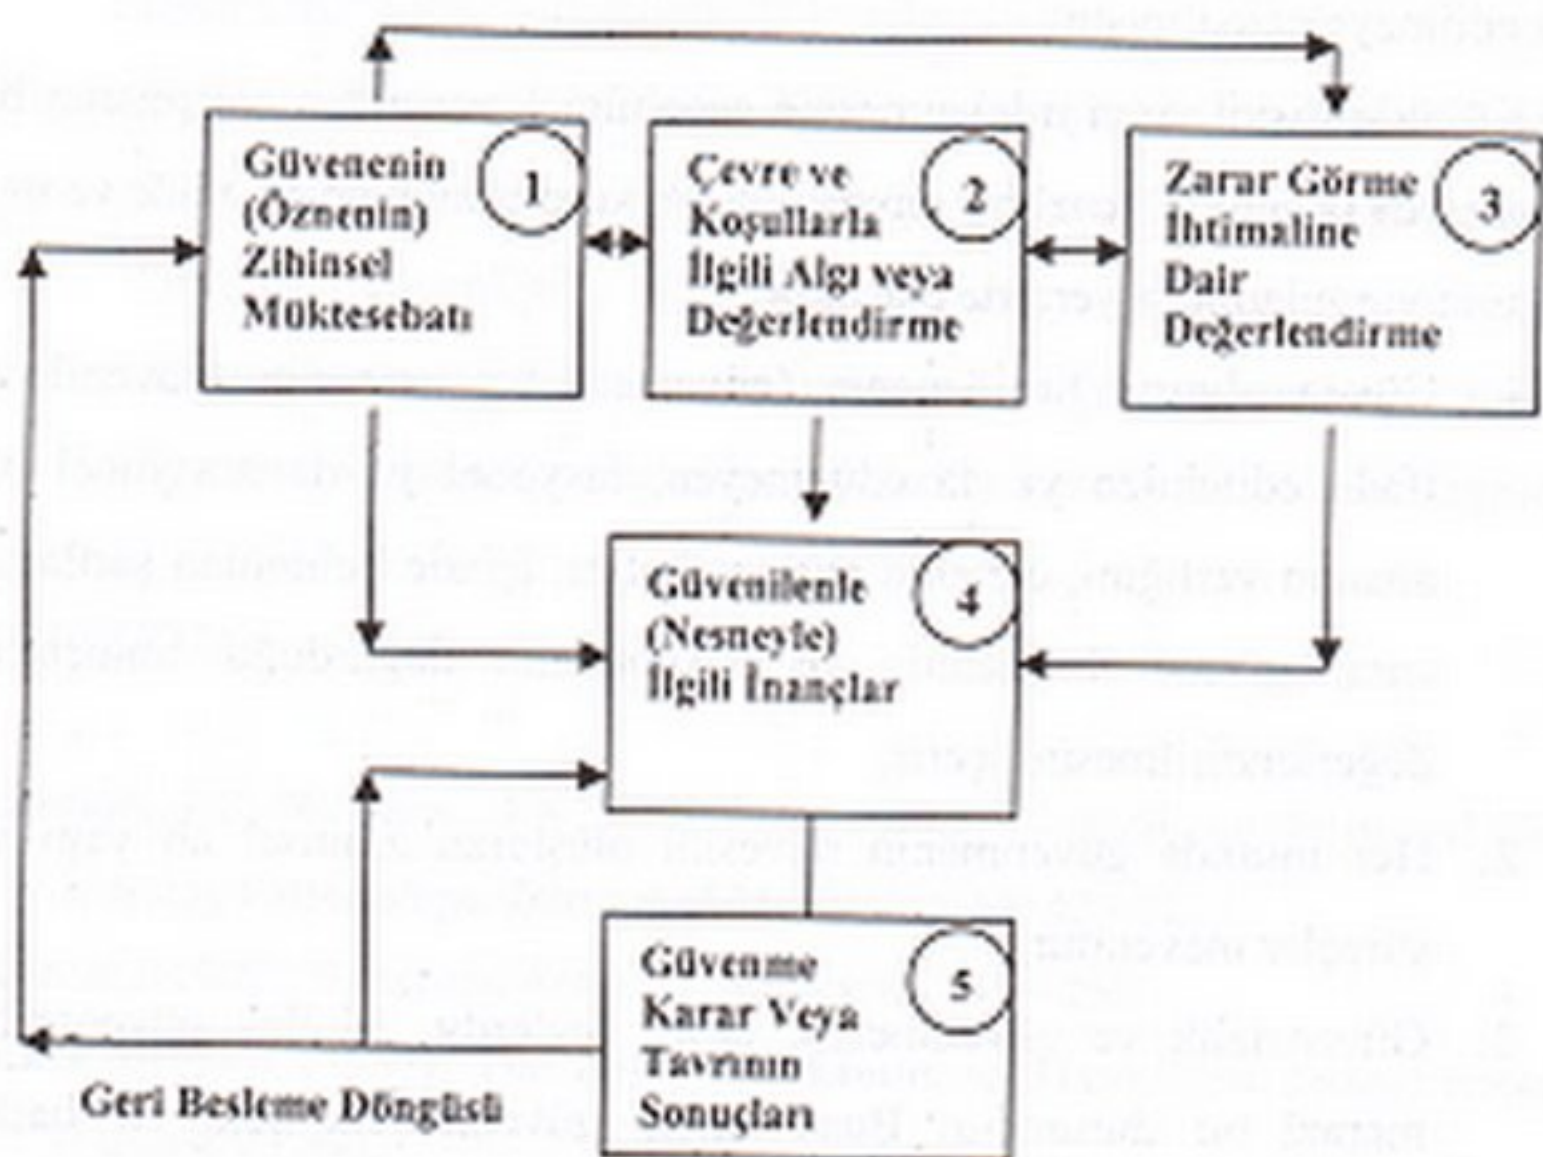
Güvenenin (Öznenin) Zihinsel Mükteseb atı 1

Çevre ve Koşullarla İlgili Algı veya Değerlendirme 2

Zarar Görme İhtimaline Dair Değerlendirme 3

Güvenilenle (Nesneyle) İlgili İnançlar 4

Güvenme Karar Veya Tavrının Sonuçları 5

Geri Besleme Döngüsü